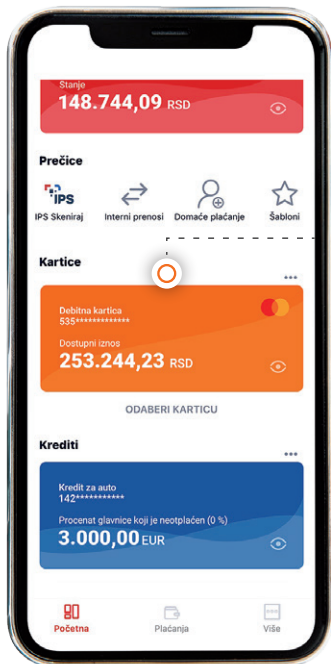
Stanje
148.744,09 RSD

Prečice

IPS
IPS Skeniraj

Interni prenosi

Domaće plaćanje

Šabloni

Kartice

Debitna kartica
535************

Dostupni iznos
253.244,23 RSD

ODABERI KARTICU

Krediti

Kredit za auto
142***********

Procenat glavnice koji je neotplaćen (0 %)
3.000,00 EUR

Početna

Plaćanja

Više